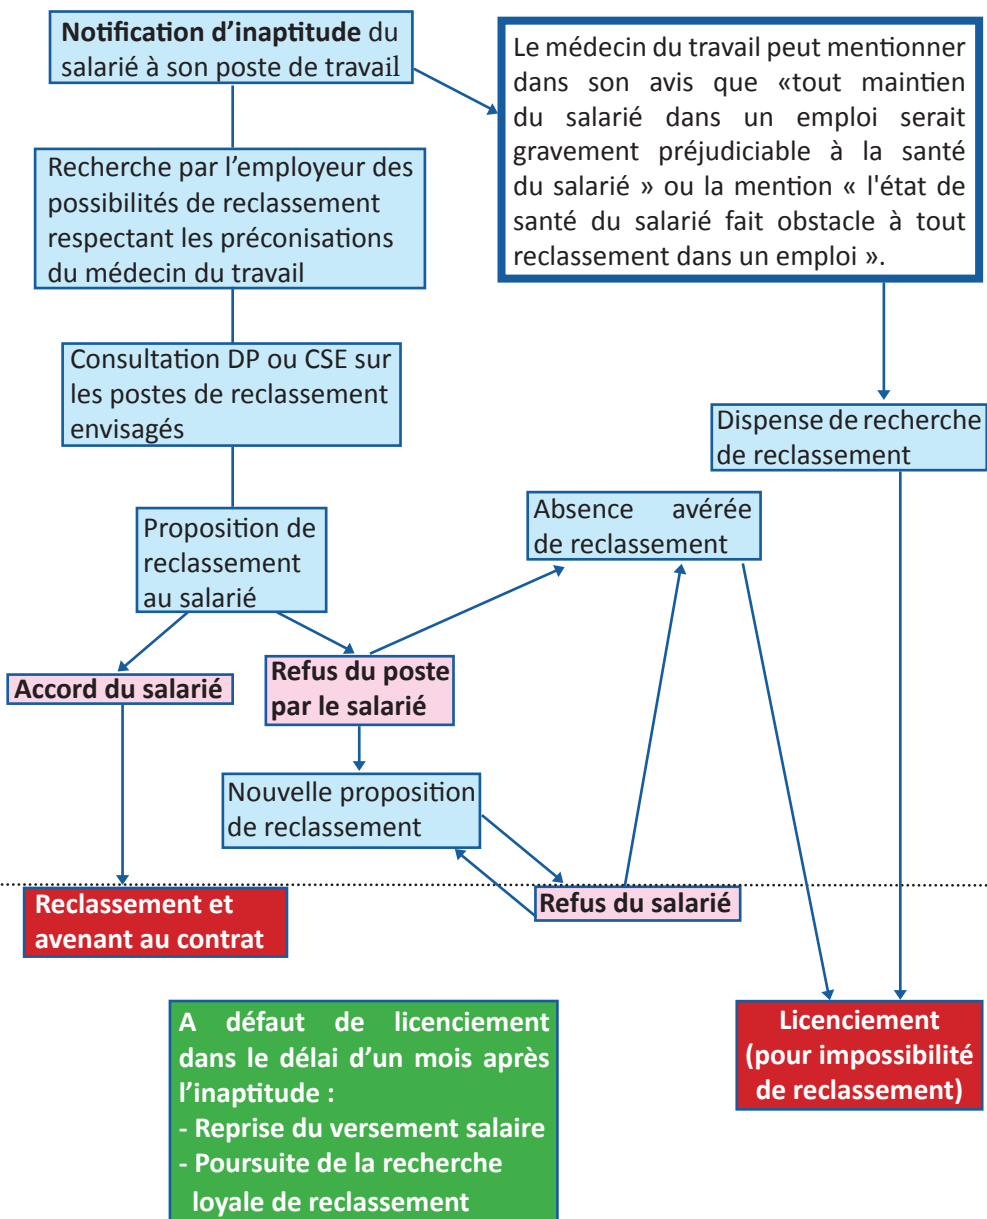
**Notification d'inaptitude** du salarié à son poste de travail

Le médecin du travail peut mentionner dans son avis que «tout maintien du salarié dans un emploi serait gravement préjudiciable à la santé du salarié » ou la mention « l'état de santé du salarié fait obstacle à tout reclassement dans un emploi ».

Recherche par l'employeur des possibilités de reclassement respectant les préconisations du médecin du travail

Consultation DP ou CSE sur les postes de reclassement envisagés

Dispense de recherche de reclassement

Absence avérée de reclassement

Proposition de reclassement au salarié

**Accord du salarié**

**Refus du poste par le salarié**

Nouvelle proposition de reclassement

**Refus du salarié**

**Reclassement et avenant au contrat**

**A défaut de licenciement dans le délai d'un mois après l'inaptitude :**
**- Reprise du versement salaire**
**- Poursuite de la recherche loyale de reclassement**

**Licenciement (pour impossibilité de reclassement)**